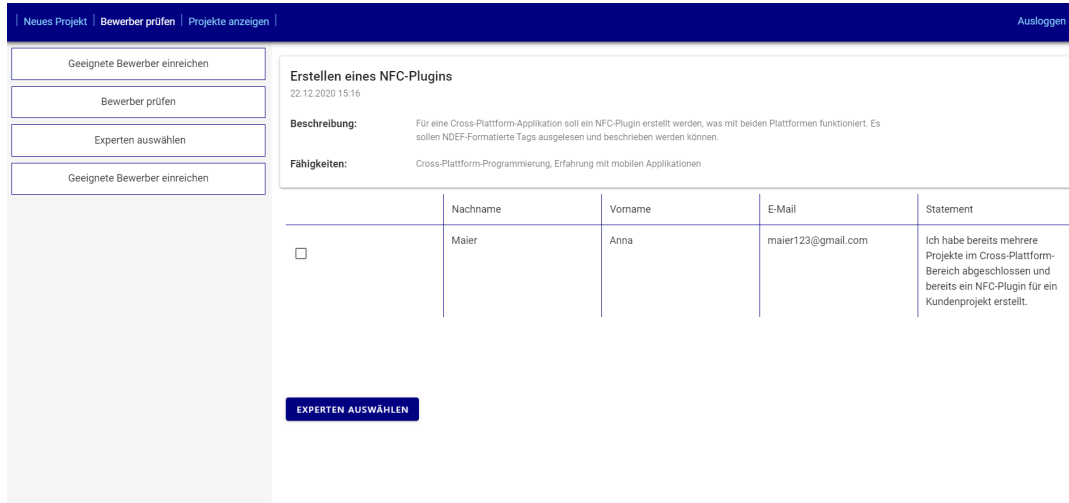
| Neues Projekt | Bewerber prüfen | Projekte anzeigen |

Ausloggen

Geeignete Bewerber einreichen

Bewerber prüfen

Experten auswählen

Geeignete Bewerber einreichen

Erstellen eines NFC-Plugins

22.12.2020 15:16

Beschreibung: Für eine Cross-Plattform-Applikation soll ein NFC-Plugin erstellt werden, was mit beiden Plattformen funktioniert. Es sollen NDEF-Formatierte Tags ausgelesen und beschrieben werden können.

Fähigkeiten: Cross-Plattform-Programmierung, Erfahrung mit mobilen Applikationen

| | Nachname | Vorname | E-Mail | Statement |
|---|---|---|---|---|
| ☐ | Maier | Anna | maier123@gmail.com | Ich habe bereits mehrere Projekte im Cross-Plattform-Bereich abgeschlossen und bereits ein NFC-Plugin für ein Kundenprojekt erstellt. |

EXPERTEN AUSWÄHLEN